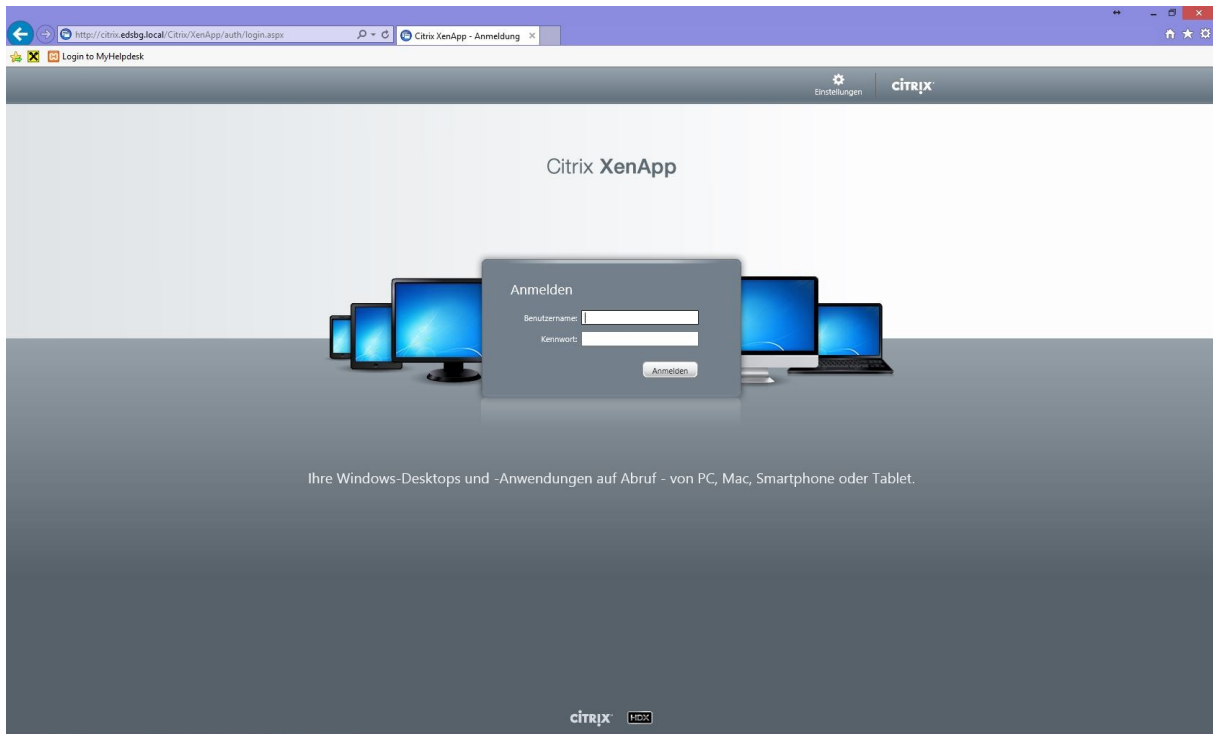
http://citrix.edsbg.local/Citrix/XenApp/auth/login.aspx
Citrix XenApp - Anmeldung ×
Login to MyHelpdesk

Einstellungen
CiTRIX

Citrix XenApp

Anmelden
Benutzername:
Kennwort:
Anmelden

Ihre Windows-Desktops und -Anwendungen auf Abruf - von PC, Mac, Smartphone oder Tablet.

CiTRIX HDX